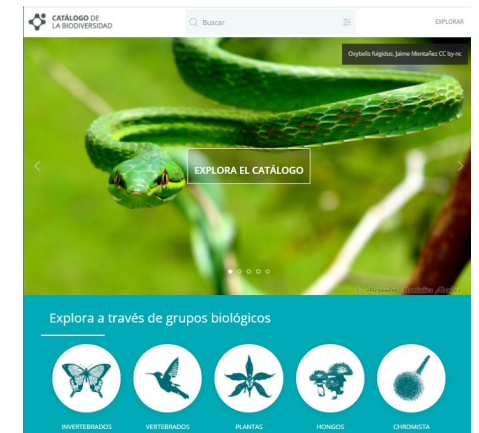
CATÁLOGO DE LA BIODIVERSIDAD

Buscar

EXPLORAR

Oxybelis fulgidus, Jaime Montañez CC by-nc

EXPLORA EL CATÁLOGO

Explora a través de grupos biológicos

INVERTEBRADOS

VERTEBRADOS

PLANTAS

HONGOS

CHROMISTA